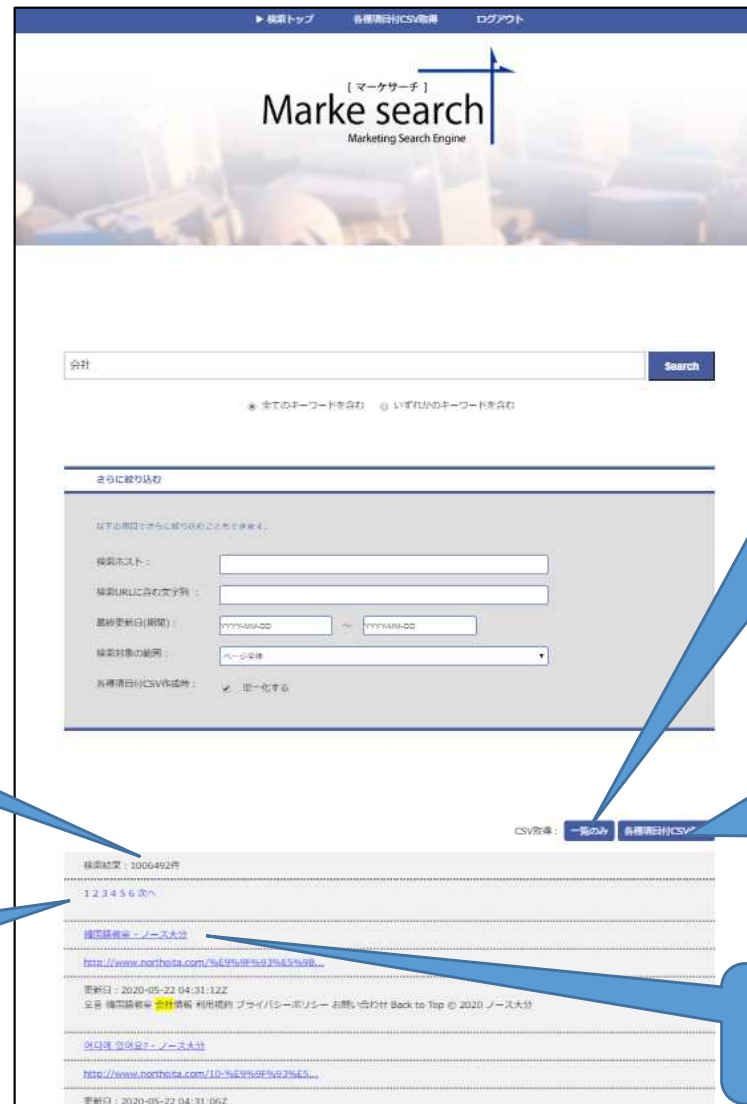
▶ 検索トップ　各種項目付CSV取得　ログアウト

[ マーケサーチ ]
Marke search
Marketing Search Engine

会計

Search

全てのキーワードを含む　いずれかのキーワードを含む

さらに絞り込む

以下の項目でさらに絞り込むことができます。

検索ホスト：

検索URLに含む文字列：

最終更新日(期間)：　YYYY-MM-DD　〜　YYYY-MM-DD

検索対象の範囲：　ページ全体

各種項目付CSV作成時：　単一化する

CSV取得：　一覧のみ　各種項目付CSV

検索結果：1006492件

1 2 3 4 5 6 次へ

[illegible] - ノース大分

http://www.northoita.com/%E9%8F%93%E5%98...

更新日：2020-05-22 04:31:12Z
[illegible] 会計情報 利用規約 プライバシーポリシー お問い合わせ Back to Top © 2020 ノース大分

어디에 있어요? - ノース大分

http://www.northoita.com/10-%E9%8F%93%E5...

更新日：2020-05-22 04:31:06Z